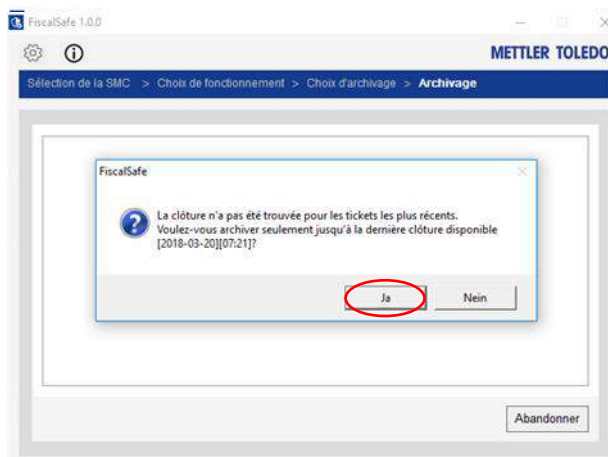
FiscalSafe 1.0.0

METTLER TOLEDO

Sélection de la SMC > Choix de fonctionnement > Choix d'archivage > Archivage

FiscalSafe

La clôture n'a pas été trouvée pour les tickets les plus récents.
Voulez-vous archiver seulement jusqu'à la dernière clôture disponible [2018-03-20][07:21]?

Ja

Nein

Abandonner